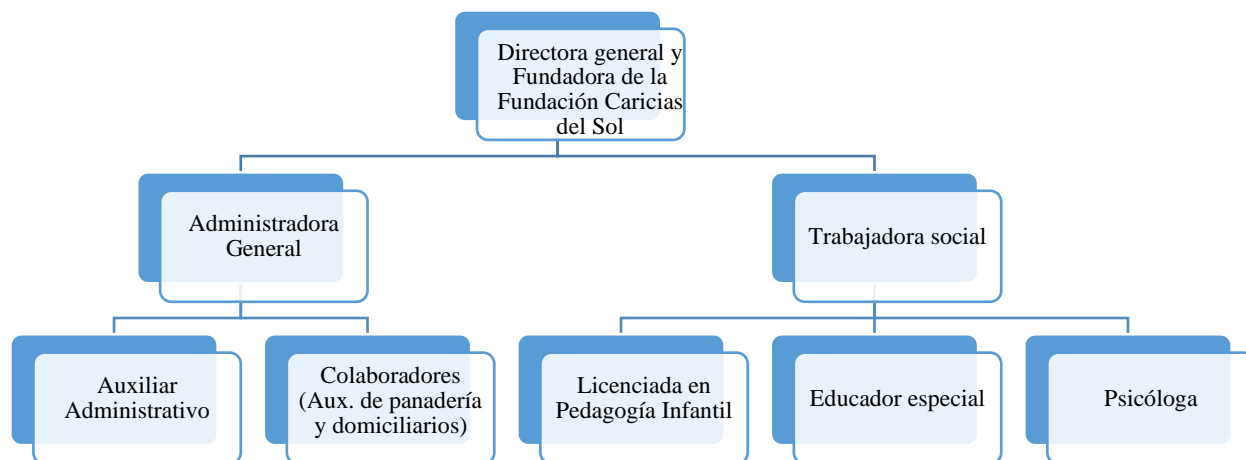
Directora general y Fundadora de la Fundación Caricias del Sol

Administradora General

Trabajadora social

Auxiliar Administrativo

Colaboradores (Aux. de panadería y domiciliarios)

Licenciada en Pedagogía Infantil

Educador especial

Psicóloga